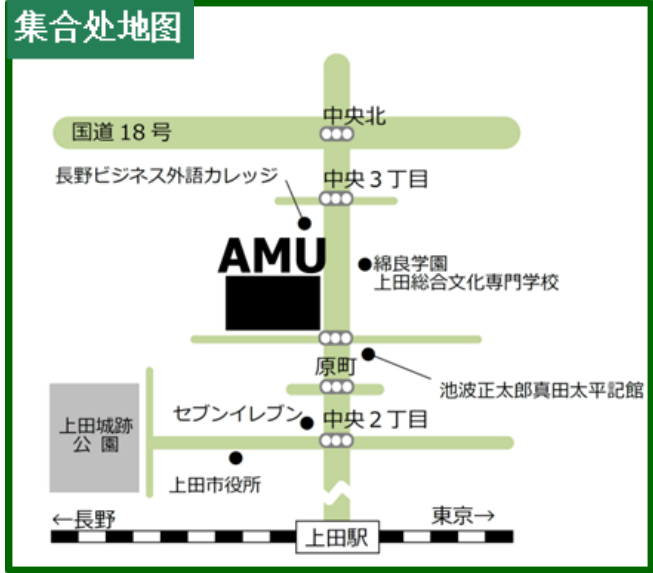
集合処地図

国道 18 号

中央北

長野ビジネス外語カレッジ

中央３丁目

AMU

綿良学園
上田総合文化専門学校

原町

池波正太郎真田太平記館

上田城跡
公園

セブンイレブン

中央２丁目

上田市役所

←長野

東京→

上田駅